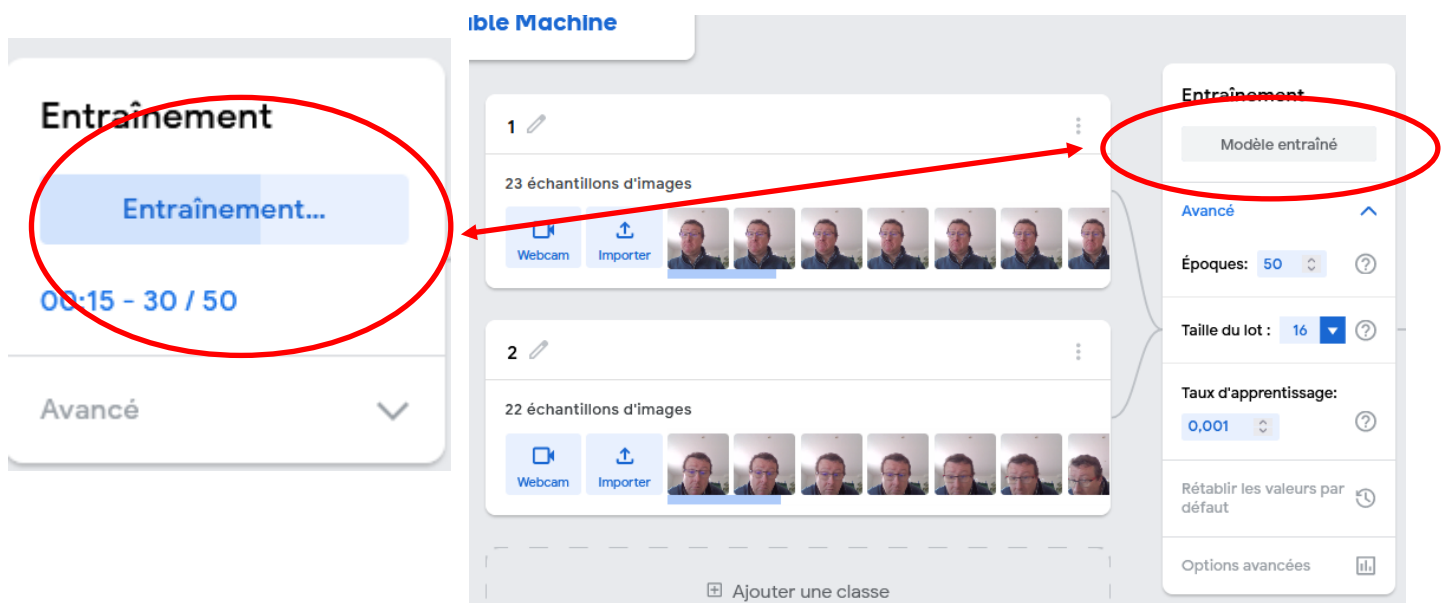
Entraînement

Entraînement...

00:15 - 30 / 50

Avancé

ble Machine

1

23 échantillons d'images

Webcam

Importer

2

22 échantillons d'images

Webcam

Importer

Ajouter une classe

Entraînement

Modèle entraîné

Avancé

Époques: 50

Taille du lot : 16

Taux d'apprentissage:

0,001

Rétablir les valeurs par défaut

Options avancées